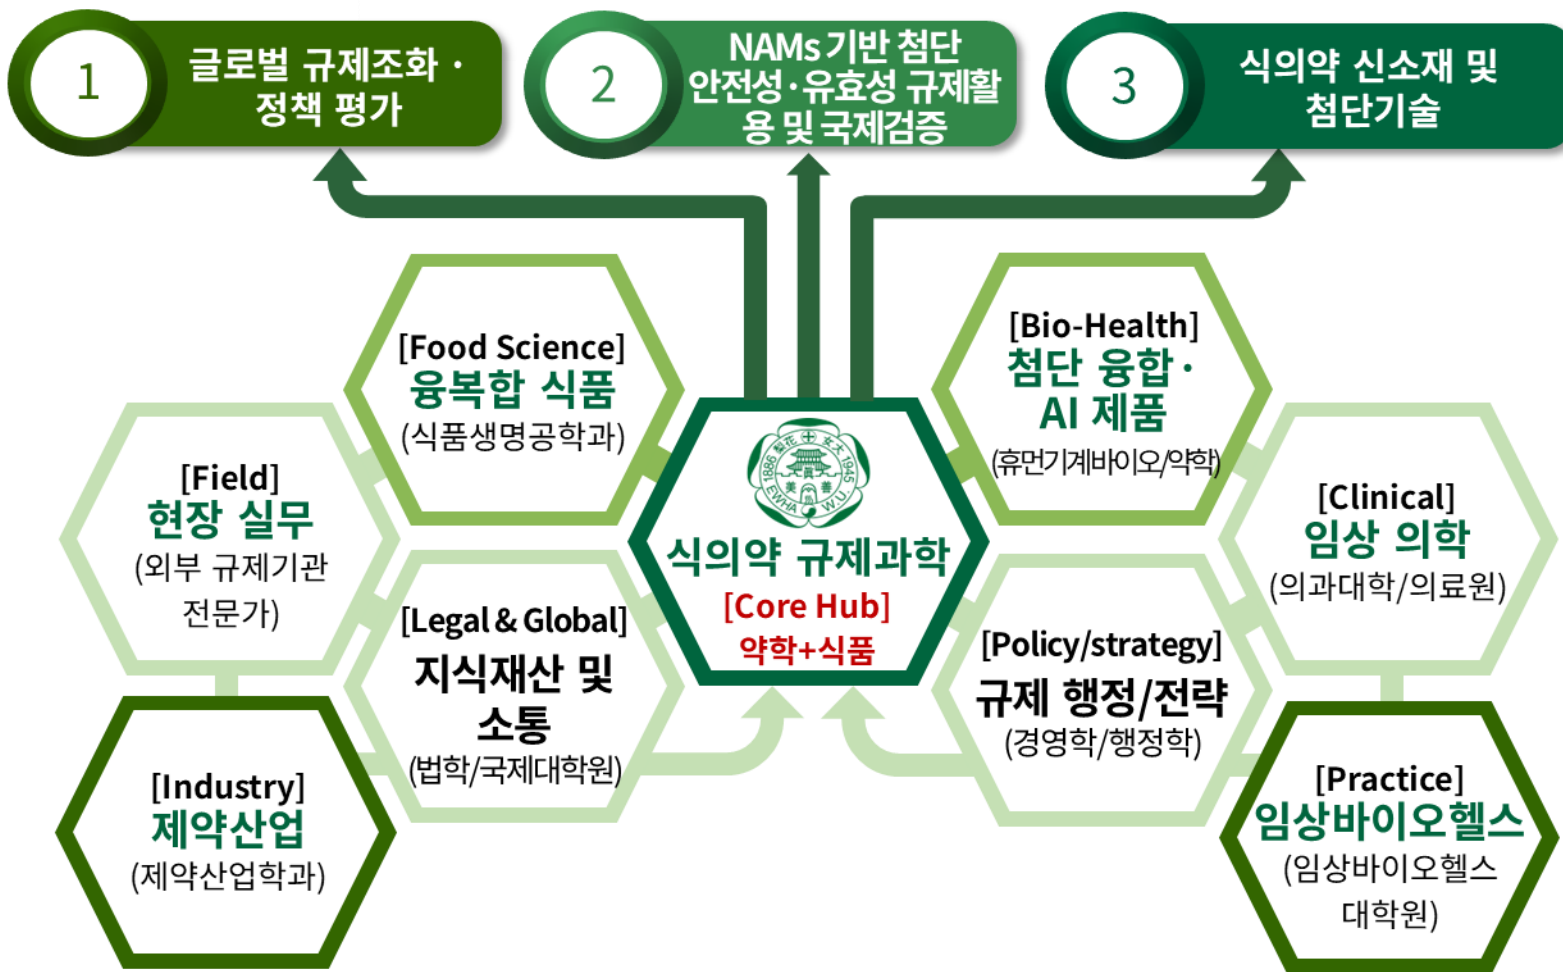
1 글로벌 규제조화 · 정책 평가

2 NAMs 기반 첨단 안전성·유효성 규제활용 및 국제검증

3 식의약 신소재 및 첨단기술

[Food Science]
융복합 식품
(식품생명공학과)

[Bio-Health]
첨단 융합·
AI 제품
(휴먼기계바이오/약학)

[Field]
현장 실무
(외부 규제기관 전문가)

1886 梨花 女大 1945 美 善 EWHA W.U.

식의약 규제과학
[Core Hub]
약학+식품

[Clinical]
임상 의학
(의과대학/의료원)

[Legal & Global]
지식재산 및
소통
(법학/국제대학원)

[Policy/strategy]
규제 행정/전략
(경영학/행정학)

[Industry]
제약산업
(제약산업학과)

[Practice]
임상바이오헬스
(임상바이오헬스 대학원)